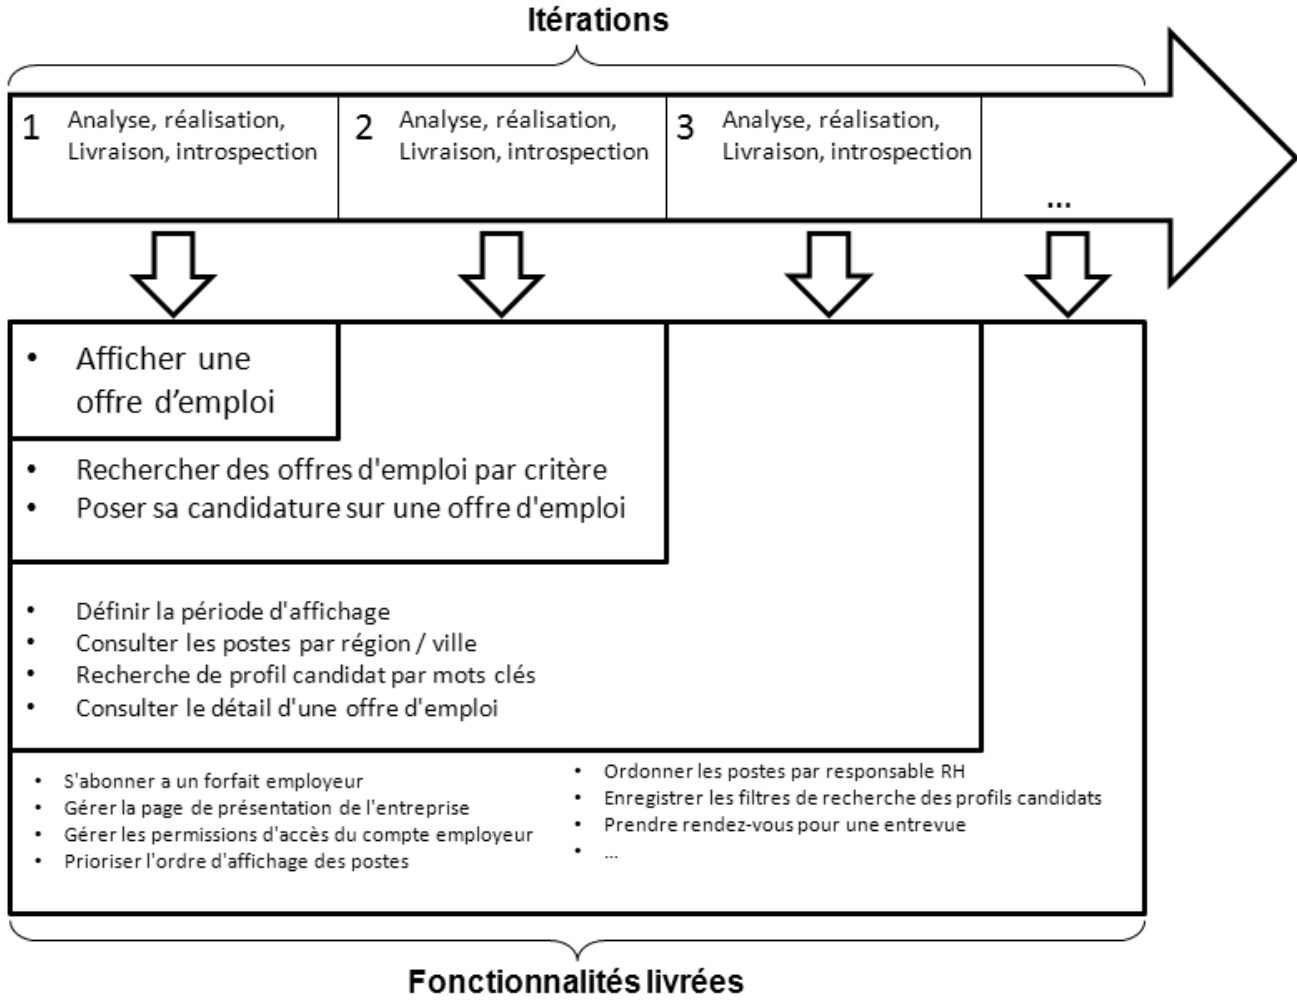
Itérations

1 Analyse, réalisation, Livraison, introspection

2 Analyse, réalisation, Livraison, introspection

3 Analyse, réalisation, Livraison, introspection

...

- Afficher une offre d'emploi

- Rechercher des offres d'emploi par critère
- Poser sa candidature sur une offre d'emploi

- Définir la période d'affichage
- Consulter les postes par région / ville
- Recherche de profil candidat par mots clés
- Consulter le détail d'une offre d'emploi

- S'abonner a un forfait employeur
- Gérer la page de présentation de l'entreprise
- Gérer les permissions d'accès du compte employeur
- Prioriser l'ordre d'affichage des postes

- Ordonner les postes par responsable RH
- Enregistrer les filtres de recherche des profils candidats
- Prendre rendez-vous pour une entrevue
- ...

Fonctionnalités livrées